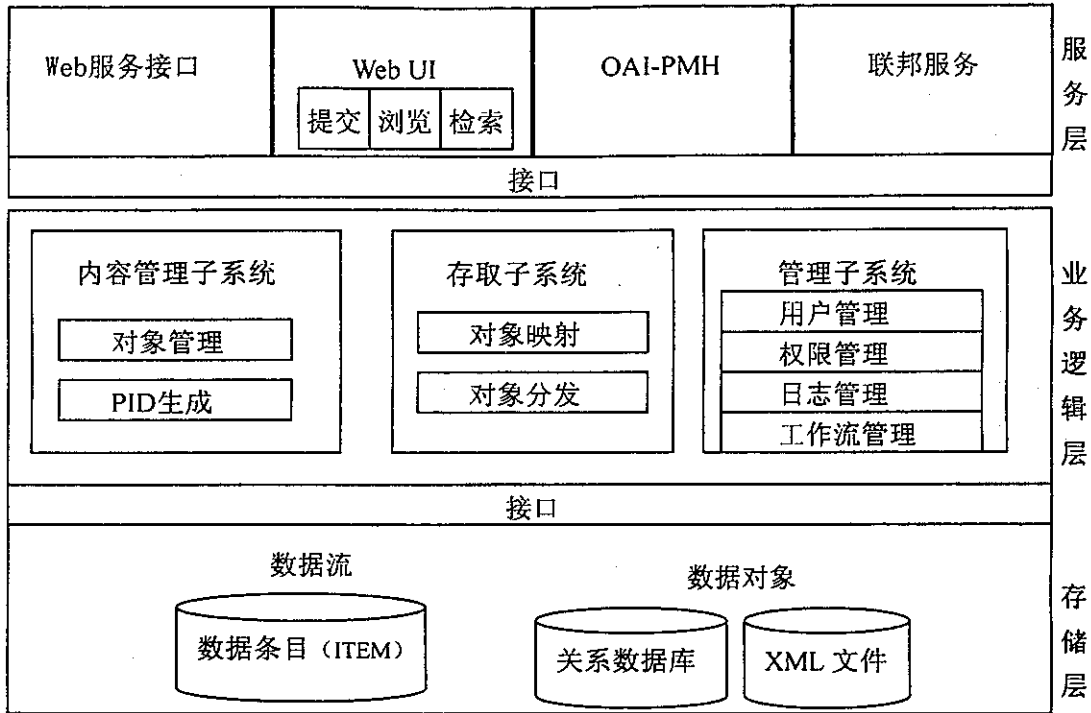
Web服务接口

Web UI
提交 浏览 检索

OAI-PMH

联邦服务

服务层

接口

内容管理子系统
对象管理
PID生成

存取子系统
对象映射
对象分发

管理子系统
用户管理
权限管理
日志管理
工作流管理

业务逻辑层

接口

数据流
数据条目（ITEM）

数据对象
关系数据库
XML 文件

存储层